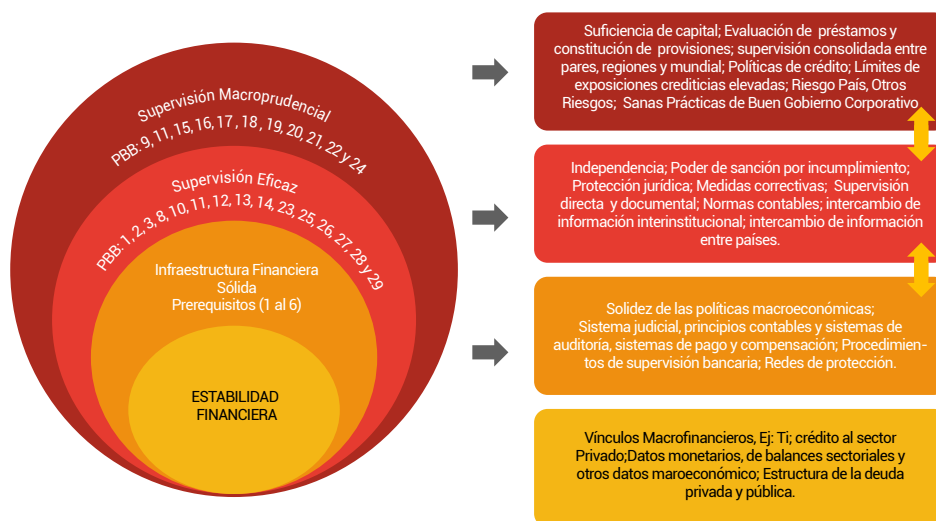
Supervisión Macroprudencial
PBB: 9, 11, 15, 16, 17 , 18 , 19, 20, 21, 22 y 24

Supervisión Eficaz
PBB: 1, 2, 3, 8, 10, 11, 12, 13, 14, 23, 25, 26, 27, 28 y 29

Infraestructura Financiera Sólida
Prerequisitos (1 al 6)

ESTABILIDAD FINANCIERA

Suficiencia de capital; Evaluación de préstamos y constitución de provisiones; supervisión consolidada entre pares, regiones y mundial; Políticas de crédito; Límites de exposiciones crediticias elevadas; Riesgo País, Otros Riesgos; Sanas Prácticas de Buen Gobierno Corporativo

Independencia; Poder de sanción por incumplimiento; Protección jurídica; Medidas correctivas; Supervisión directa y documental; Normas contables; intercambio de información interinstitucional; intercambio de información entre países.

Solidez de las políticas macroeconómicas; Sistema judicial, principios contables y sistemas de auditoría, sistemas de pago y compensación; Procedimientos de supervisión bancaria; Redes de protección.

Vínculos Macrofinancieros, Ej: Ti; crédito al sector Privado;Datos monetarios, de balances sectoriales y otros datos maroeconómico; Estructura de la deuda privada y pública.